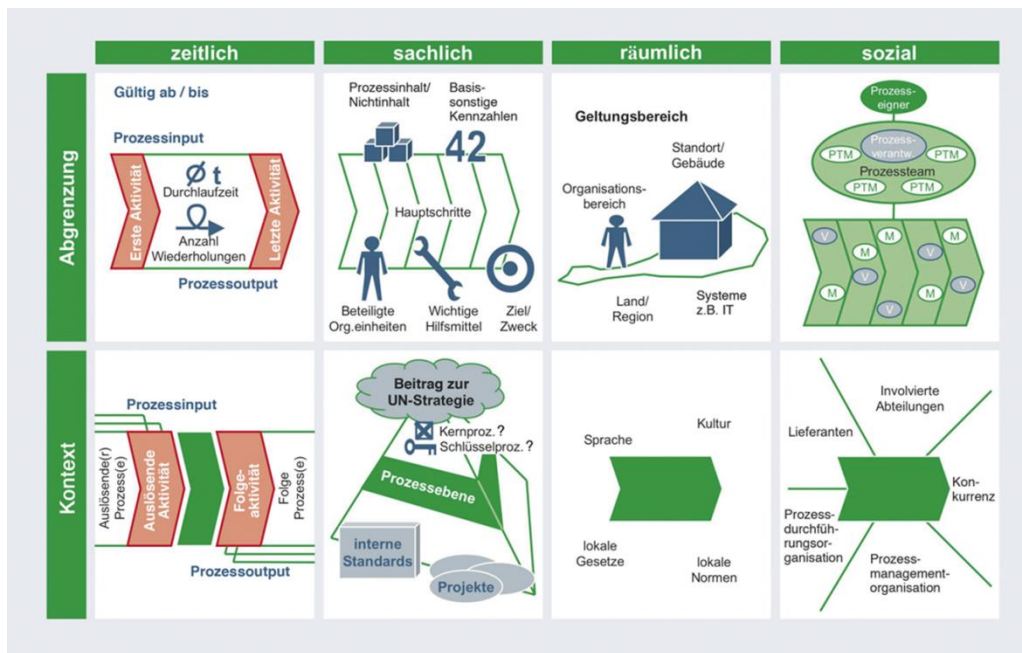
zeitlich

sachlich

räumlich

sozial

Abgrenzung

Gültig ab / bis

Prozessinput

Erste Aktivität

Ø t
Durchlaufzeit

Anzahl Wiederholungen

Letzte Aktivität

Prozessoutput

Prozessinhalt/ Nichtinhalt

Basis-sonstige Kennzahlen

42

Hauptschritte

Beteiligte Org.einheiten

Wichtige Hilfsmittel

Ziel/ Zweck

Geltungsbereich

Standort/ Gebäude

Organisations-bereich

Land/ Region

Systeme z.B. IT

Prozess-eigner

Prozess-verantw.

PTM

PTM

Prozessteam

PTM

PTM

V

M

M

M

V

V

M

V

M

M

V

V

Kontext

Prozessinput

Auslösende(r) Prozess(e)

Auslösende Aktivität

Folge-aktivität

Folge Prozess(e)

Prozessoutput

Beitrag zur UN-Strategie

Kernproz.?

Schlüsselproz.?

Prozessebene

interne Standards

Projekte

Sprache

Kultur

lokale Gesetze

lokale Normen

Involvierte Abteilungen

Lieferanten

Kon-kurrenz

Prozess-durchfüh-rungsor-ganisation

Prozess-management-organisation